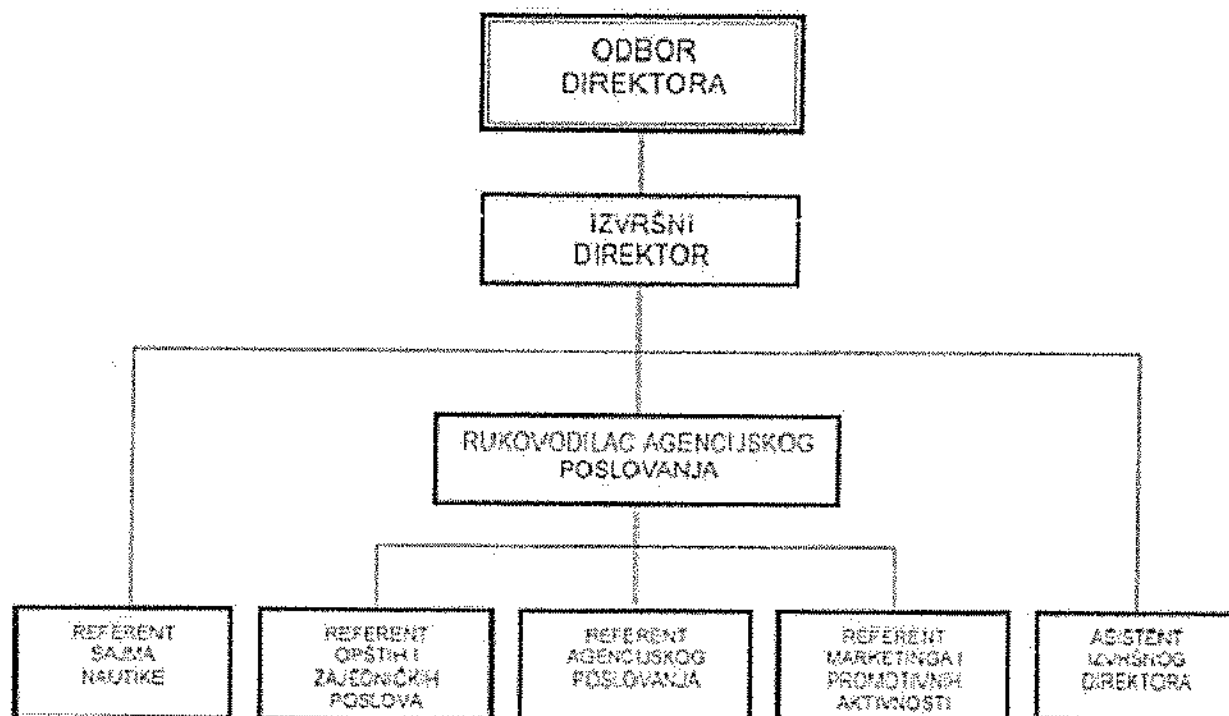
ODBOR DIREKTORA

IZVRŠNI DIREKTOR

RUKOVODILAC AGENCIJSKOG POSLOVANJA

REFERENT SAJMA NAUTIKE

REFERENT OPŠTIH I ZAJEDNIČKIH POSLOVA

REFERENT AGENCIJSKOG POSLOVANJA

REFERENT MARKETINGA I PROMOTIVNIH AKTIVNOSTI

ASISTENT IZVRŠNOG DIREKTORA